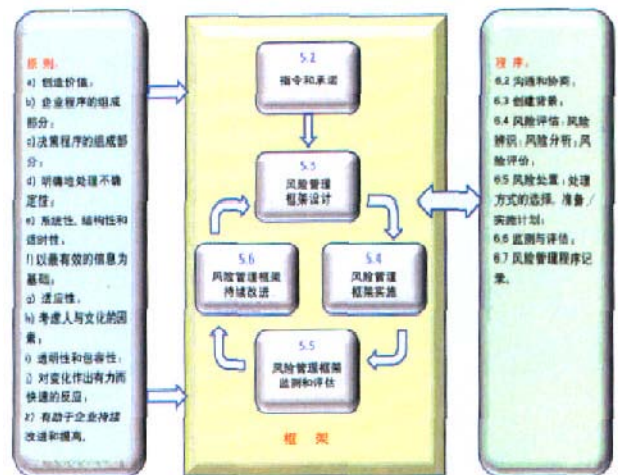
原 则：

a) 创造价值。

b) 企业程序的组成部分。

c) 决策程序的组成部分。

d) 明确地处理不确定性。

e) 系统性、结构性和适时性。

f) 以最有效的信息为基础。

g) 适应性。

h) 考虑人与文化的因素。

i) 透明性和包容性。

j) 对变化作出有力而快速的反应。

k) 有助于企业持续改进和提高。

5.2
指令和承诺

5.3
风险管理框架设计

5.4
风险管理框架实施

5.5
风险管理框架监测和评估

5.6
风险管理框架持续改进

框 架

程 序：

6.2 沟通和协商。

6.3 创建背景。

6.4 风险评估：风险辨识；风险分析；风险评价。

6.5 风险处置：处理方式的选择、准备／实施计划。

6.6 监测与评估。

6.7 风险管理程序记录。